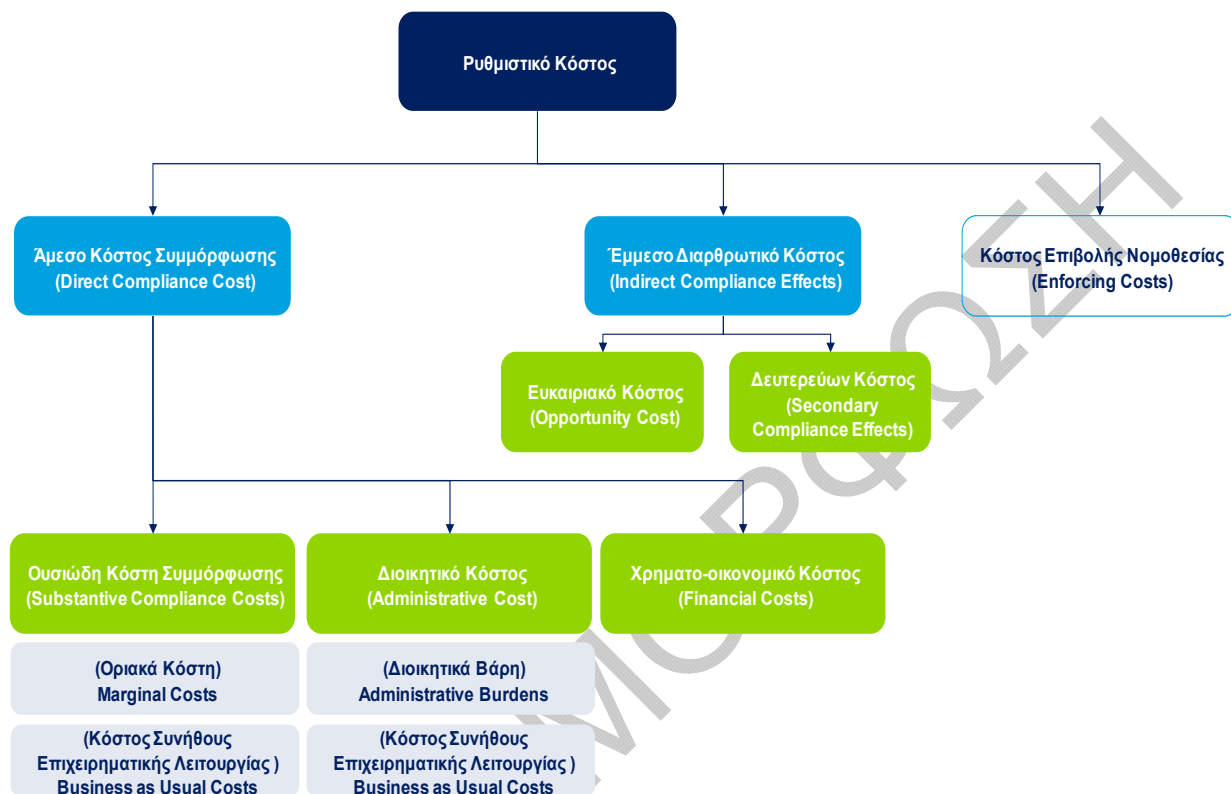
Ρυθμιστικό Κόστος

Άμεσο Κόστος Συμμόρφωσης (Direct Compliance Cost)

Έμμεσο Διαρθρωτικό Κόστος (Indirect Compliance Effects)

Κόστος Επιβολής Νομοθεσίας (Enforcing Costs)

Ευκαιριακό Κόστος (Opportunity Cost)

Δευτερεύων Κόστος (Secondary Compliance Effects)

Ουσιώδη Κόστη Συμμόρφωσης (Substantive Compliance Costs)

Διοικητικό Κόστος (Administrative Cost)

Χρηματο-οικονομικό Κόστος (Financial Costs)

(Οριακά Κόστη) Marginal Costs

(Διοικητικά Βάρη) Administrative Burdens

(Κόστος Συνήθους Επιχειρηματικής Λειτουργίας ) Business as Usual Costs

(Κόστος Συνήθους Επιχειρηματικής Λειτουργίας ) Business as Usual Costs

ΜΟΡΦΩΣΗ